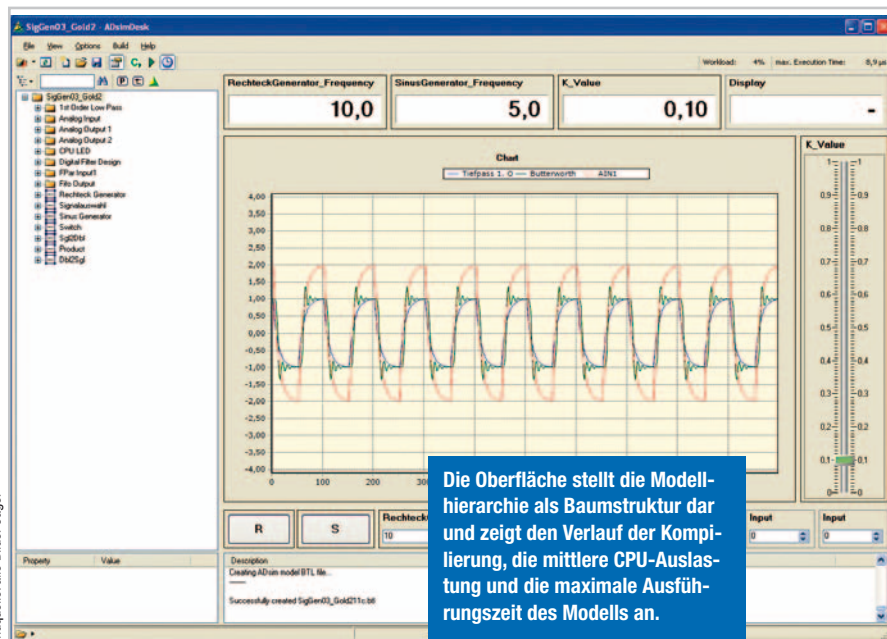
SigGen03_Gold2 - ADsimDesk

File View Options Build Help

Workload: 4% max. Execution Time: 8,9 µs

SigGen03_Gold2
1st Order Low Pass
Analog Input
Analog Output 1
Analog Output 2
CPU LED
Digital Filter Design
FPar Input1
Fifo Output
Rechteck Generator
Signalauswahl
Sinus Generator
Switch
Sgl2Dbl
Product
Dbl2Sgl

RechteckGenerator_Frequency
10,0
SinusGenerator_Frequency
5,0
K_Value
0,10
Display
-

Chart
Tiefpass 1. O Butterworth AIN1

4,00
3,50
3,00
2,50
2,00
1,50
1,00
0,50
0,00
-0,50
-1,00
-1,50
-2,00
-2,50
-3,00
-3,50
-4,00
0 100 200 30

K_Value
1 1
0.9 0.9
0.8 0.8
0.7 0.7
0.6 0.6
0.5 0.5
0.4 0.4
0.3 0.3
0.2 0.2
0.1 0.1
0 0

R S Rechteck
10

Input
0
Input
0

Property Value

Description
Creating ADsim model BTL file...

Successfully created SigGen03_Gold211c.btl

Die Oberfläche stellt die Modellhierarchie als Baumstruktur dar und zeigt den Verlauf der Kompilierung, die mittlere CPU-Auslastung und die maximale Ausführungszeit des Modells an.